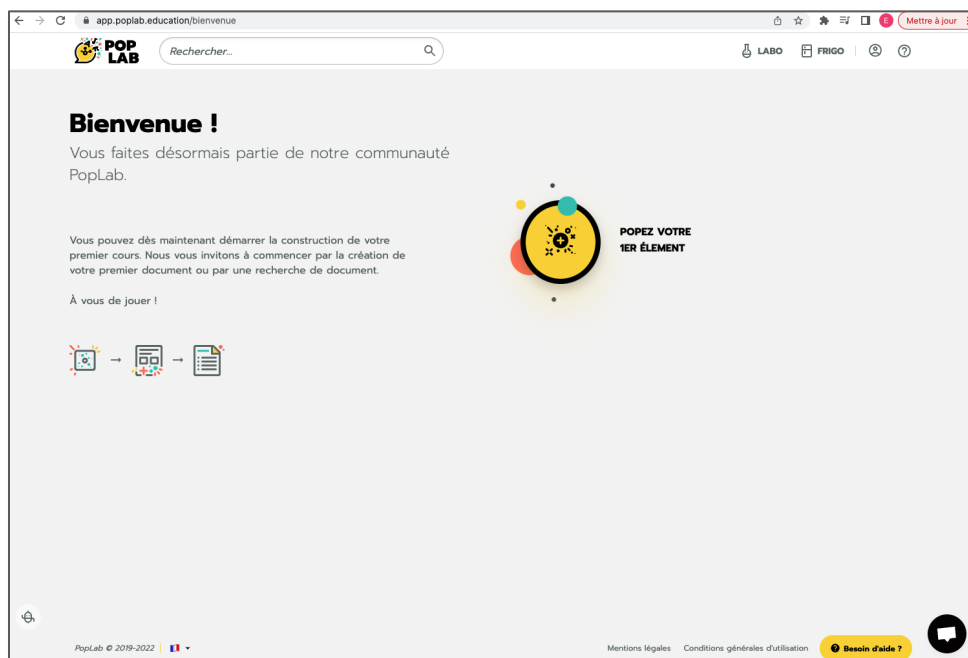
app.poplab.education/bienvenue

E Mettre à jour

POP LAB

Rechercher...

LABO FRIGO

Bienvenue !

Vous faites désormais partie de notre communauté PopLab.

Vous pouvez dès maintenant démarrer la construction de votre premier cours. Nous vous invitons à commencer par la création de votre premier document ou par une recherche de document.

À vous de jouer !

POPEZ VOTRE 1ER ÉLEMENT

PopLab © 2019-2022

Mentions légales Conditions générales d'utilisation Besoin d'aide ?